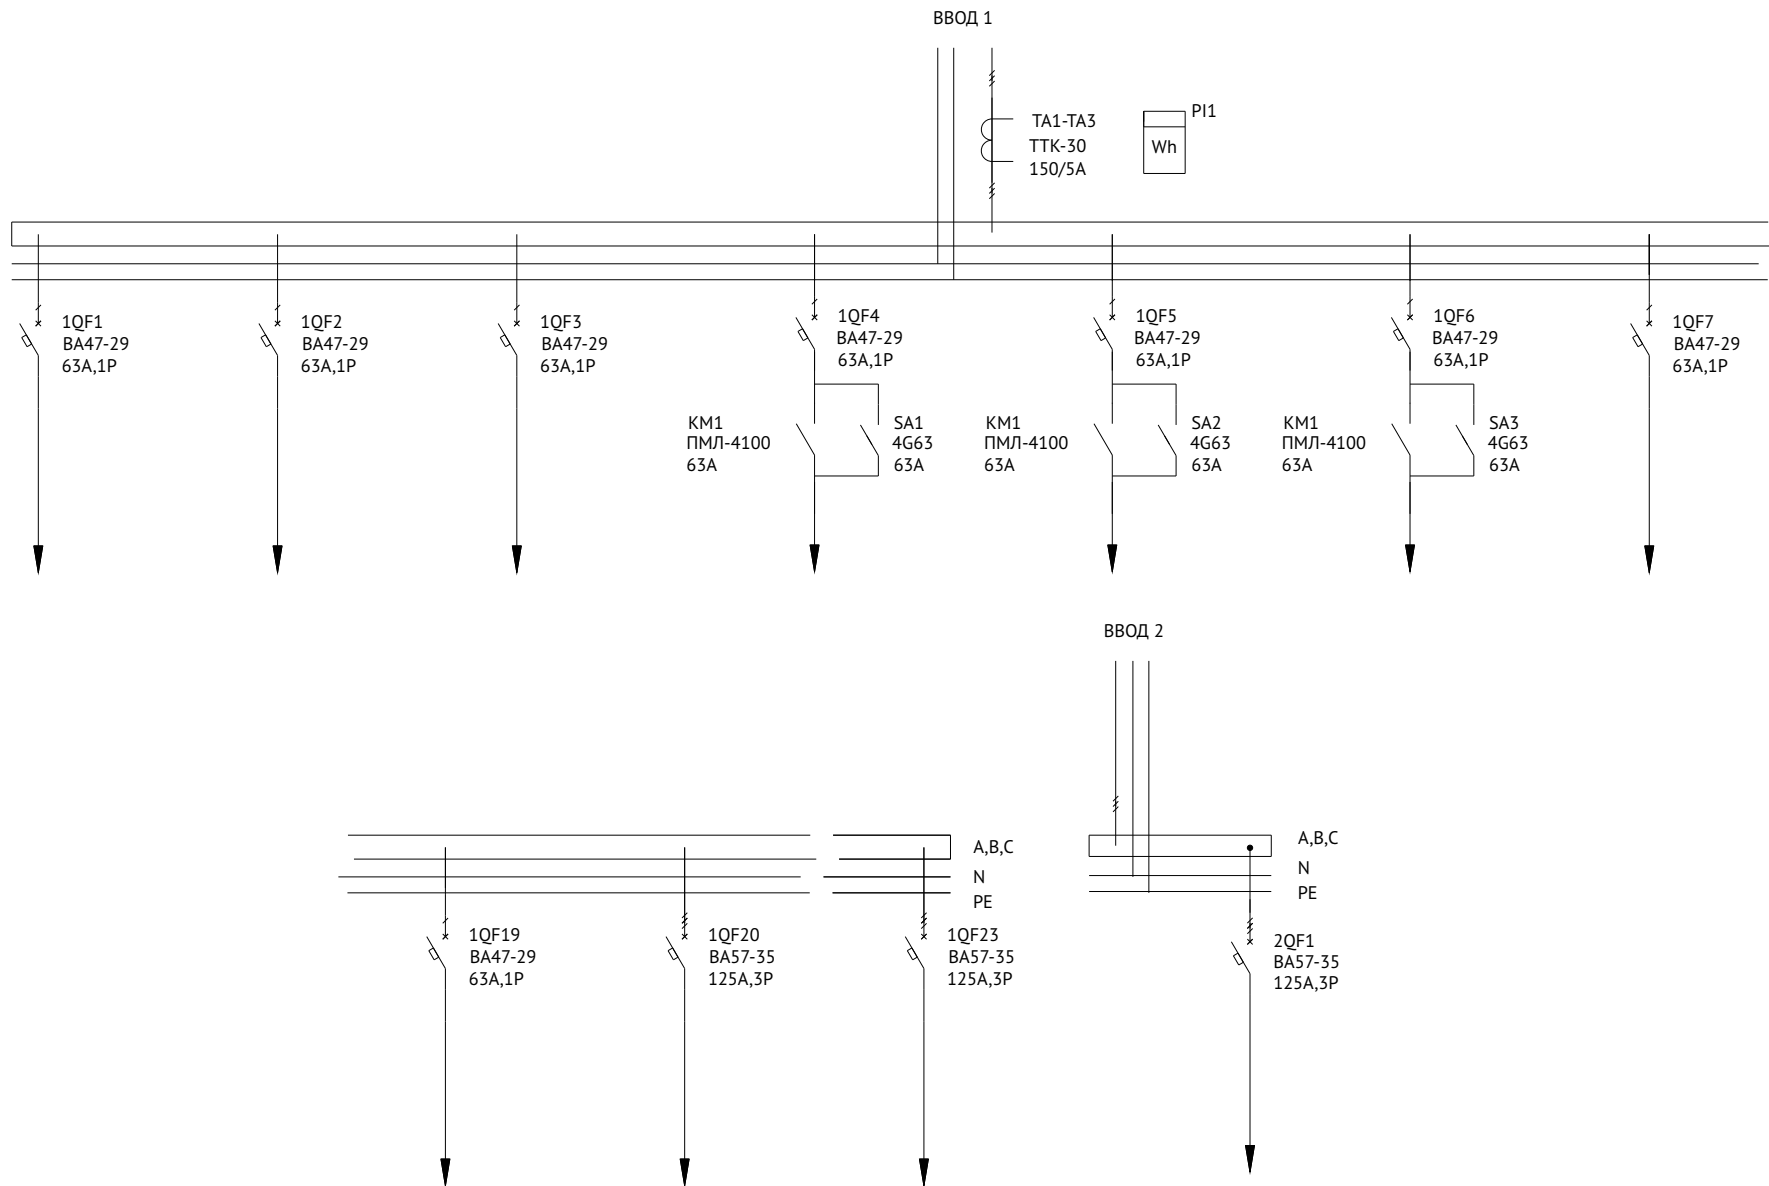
ВВОД 1

TA1-TA3
ТТК-30
150/5А

PI1
Wh

1QF1
ВА47-29
63А,1Р

1QF2
ВА47-29
63А,1Р

1QF3
ВА47-29
63А,1Р

1QF4
ВА47-29
63А,1Р

KM1
ПМЛ-4100
63А

SA1
4G63
63А

1QF5
ВА47-29
63А,1Р

KM1
ПМЛ-4100
63А

SA2
4G63
63А

1QF6
ВА47-29
63А,1Р

KM1
ПМЛ-4100
63А

SA3
4G63
63А

1QF7
ВА47-29
63А,1Р

ВВОД 2

A,B,C
N
PE

1QF19
ВА47-29
63А,1Р

1QF20
ВА57-35
125А,3Р

1QF23
ВА57-35
125А,3Р

A,B,C
N
PE

2QF1
ВА57-35
125А,3Р